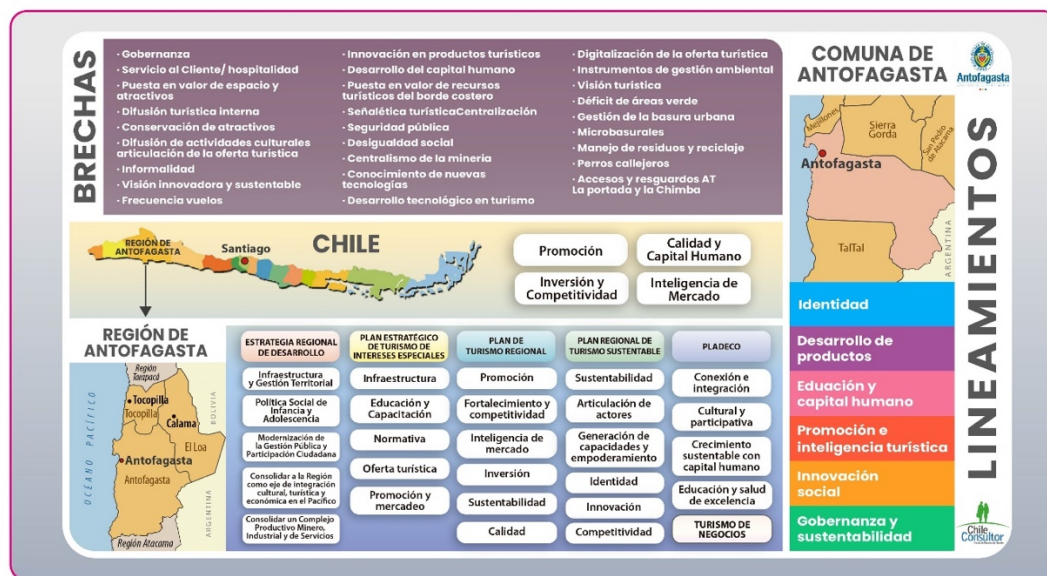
BRECHAS

· Gobernanza
· Servicio al Cliente/ hospitalidad
· Puesta en valor de espacio y atractivos
· Difusión turística interna
· Conservación de atractivos
· Difusión de actividades culturales articulación de la oferta turística
· Informalidad
· Visión innovadora y sustentable
· Frecuencia vuelos

· Innovación en productos turísticos
· Desarrollo del capital humano
· Puesta en valor de recursos turísticos del borde costero
· Señalética turísticaCentralización
· Seguridad pública
· Desigualdad social
· Centralismo de la minería
· Conocimiento de nuevas tecnologías
· Desarrollo tecnológico en turismo

· Digitalización de la oferta turística
· Instrumentos de gestión ambiental
· Visión turística
· Déficit de áreas verde
· Gestión de la basura urbana
· Microbasurales
· Manejo de residuos y reciclaje
· Perros callejeros
· Accesos y resguardos AT La portada y la Chimba

COMUNA DE ANTOFAGASTA

Antofagasta

Mejillones
Sierra Gorda
San Pedro de Atacama
Antofagasta
TalTal
ARGENTINA

LINEAMIENTOS

REGIÓN DE ANTOFAGASTA
Santiago
CHILE

Promoción
Calidad y Capital Humano
Inversión y Competitividad
Inteligencia de Mercado

REGIÓN DE ANTOFAGASTA

Región Tarapacá
Tocopilla
Tocopilla
Calama
El Loa
Antofagasta
Antofagasta
OCÉANO PACÍFICO
BOLIVIA
ARGENTINA
Región Atacama

| ESTRATEGIA REGIONAL DE DESARROLLO | PLAN ESTRATÉGICO DE TURISMO DE INTERESES ESPECIALES | PLAN DE TURISMO REGIONAL | PLAN REGIONAL DE TURISMO SUSTENTABLE | PLADECO |
|---|---|---|---|---|
| Infraestructura y Gestión Territorial | Infraestructura | Promoción | Sustentabilidad | Conexión e integración |
| Política Social de Infancia y Adolescencia | Educación y Capacitación | Fortalecimiento y competitividad | Articulación de actores | Cultural y participativa |
| Modernización de la Gestión Pública y Participación Ciudadana | Normativa | Inteligencia de mercado | Generación de capacidades y empoderamiento | Crecimiento sustentable con capital humano |
| Consolidar a la Región como eje de integración cultural, turística y económica en el Pacífico | Oferta turística | Inversión | Identidad | Educación y salud de excelencia |
| Consolidar un Complejo Productivo Minero, Industrial y de Servicios | Promoción y mercadeo | Sustentabilidad | Innovación | TURISMO DE NEGOCIOS |
| | | Calidad | Competitividad | |

Identidad
Desarrollo de productos
Eduación y capital humano
Promoción e inteligencia turística
Innovación social
Gobernanza y sustentabilidad

Chile Consultor